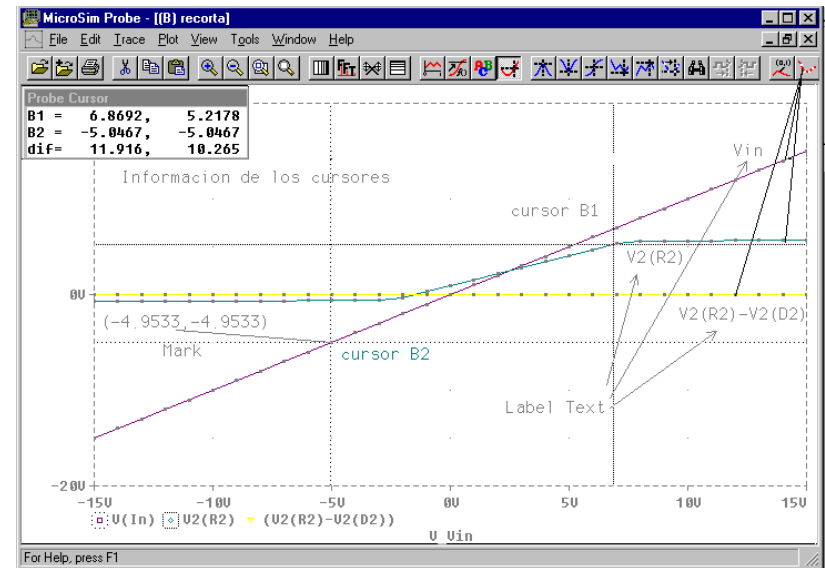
MicroSim Probe - [(B) recorta]

File Edit Trace Plot View Tools Window Help

Probe Cursor

B1 = 6.8692, 5.2178
B2 = -5.0467, -5.0467
dif= 11.916, 10.265

Informacion de los cursores

Vin

cursor B1

V2(R2)

0V

V2(R2)-V2(D2)

(-4.9533,-4.9533)

Mark

cursor B2

Label Text

-20V

-15V -10V -5V 0V 5V 10V 15V

V(In) V2(R2) (V2(R2)-V2(D2))

V_Vin

For Help, press F1